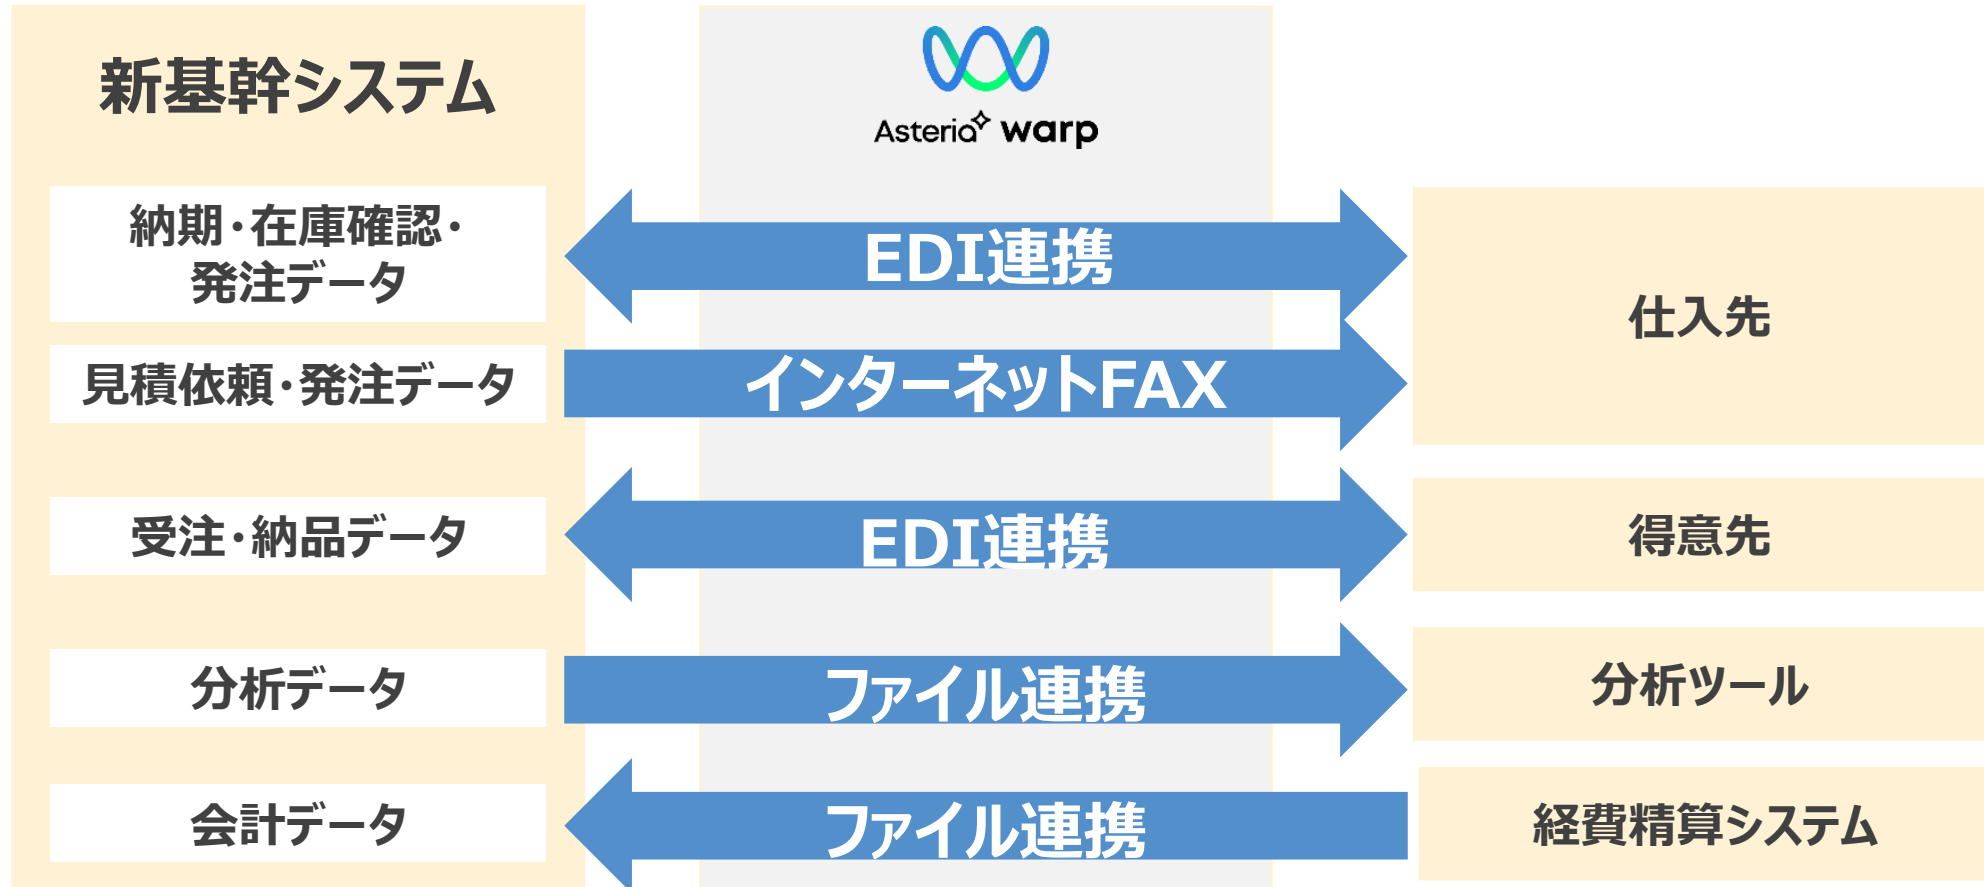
新基幹システム

Asteria warp

納期・在庫確認・発注データ

EDI連携

仕入先

見積依頼・発注データ

インターネットFAX

受注・納品データ

EDI連携

得意先

分析データ

ファイル連携

分析ツール

会計データ

ファイル連携

経費精算システム